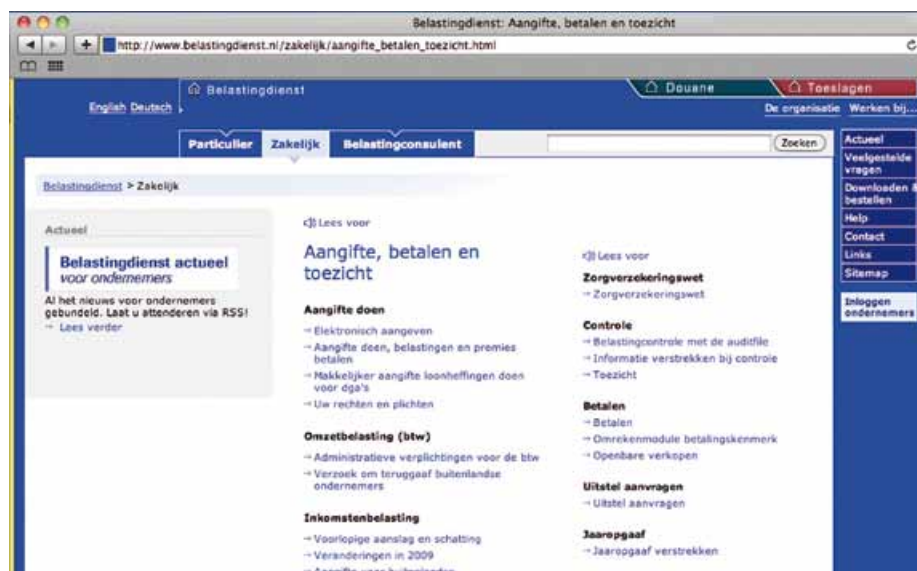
Belastingdienst: Aangifte, betalen en toezicht

http://www.belastingdienst.nl/zakelijk/aangifte_betalen_toezicht.html

Belastingdienst

Douane

Toeslagen

English Deutsch

De organisatie Werken bij...

Particulier Zakelijk Belastingconsulent

Zoeken

Actueel
Veelgestelde vragen
Downloaden & bestellen
Help
Contact
Links
Sitemap

Inloggen ondernemers

Belastingdienst > Zakelijk

Actueel

Belastingdienst actueel
voor ondernemers

Al het nieuws voor ondernemers gebundeld. Laat u attenderen via RSS!
→ Lees verder

Lees voor

Aangifte, betalen en toezicht

Aangifte doen
→ Elektronisch aangeven
→ Aangifte doen, belastingen en premies betalen
→ Makkelijker aangifte loonheffingen doen voor dga's
→ Uw rechten en plichten

Omzetbelasting (btw)
→ Administratieve verplichtingen voor de btw
→ Verzoek om teruggaaf buitenlandse ondernemers

Inkomstenbelasting
→ Voorlopige aanslag en schatting
→ Veranderingen in 2009
→ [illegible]

Lees voor

Zorgverzekeringswet
→ Zorgverzekeringswet

Controle
→ Belastingcontrole met de auditfile
→ Informatie verstrekken bij controle
→ Toezicht

Betalen
→ Betalen
→ Omrekenmodule betalingskenmerk
→ Openbare verkopen

Uitstel aanvragen
→ Uitstel aanvragen

Jaaropgaaf
→ Jaaropgaaf verstrekken